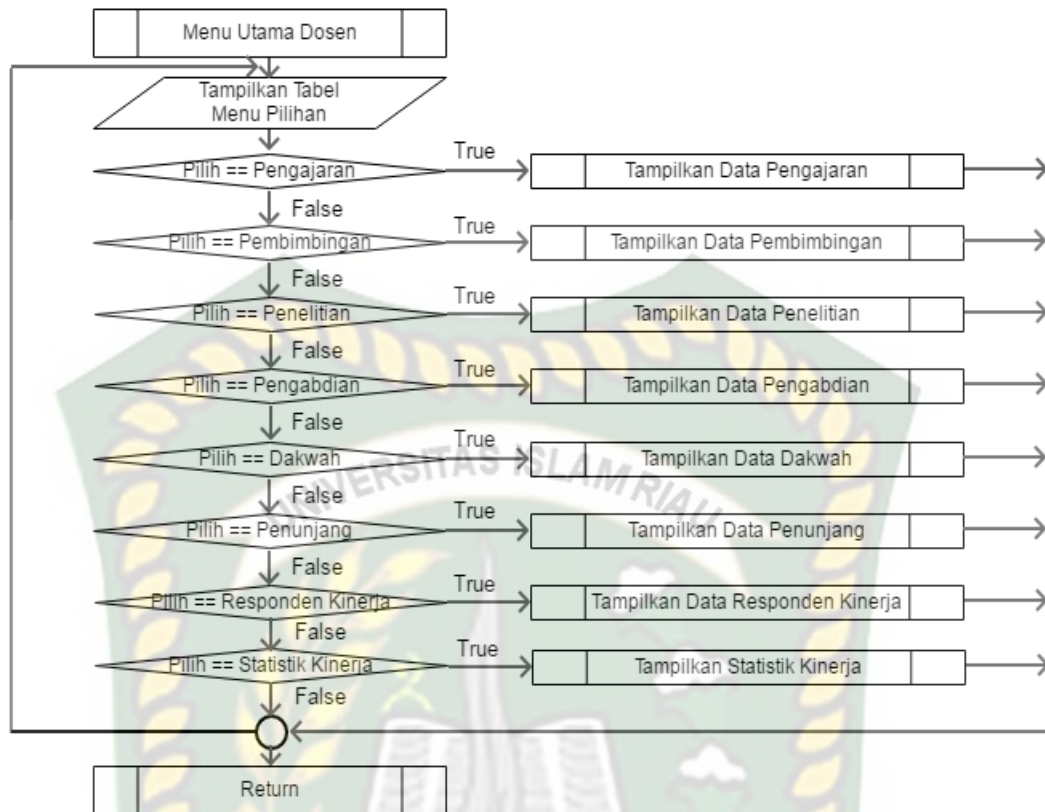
Menu Utama Dosen

Tampilkan Tabel Menu Pilihan

Pilih == Pengajaran

True

Tampilkan Data Pengajaran

False

Pilih == Pembimbingan

True

Tampilkan Data Pembimbingan

False

Pilih == Penelitian

True

Tampilkan Data Penelitian

False

Pilih == Pengabdian

True

Tampilkan Data Pengabdian

False

Pilih == Dakwah

True

Tampilkan Data Dakwah

UNIVERSITAS ISLAM RIAU

False

Pilih == Penunjang

True

Tampilkan Data Penunjang

False

Pilih == Responden Kinerja

True

Tampilkan Data Responden Kinerja

False

Pilih == Statistik Kinerja

True

Tampilkan Statistik Kinerja

False

Return